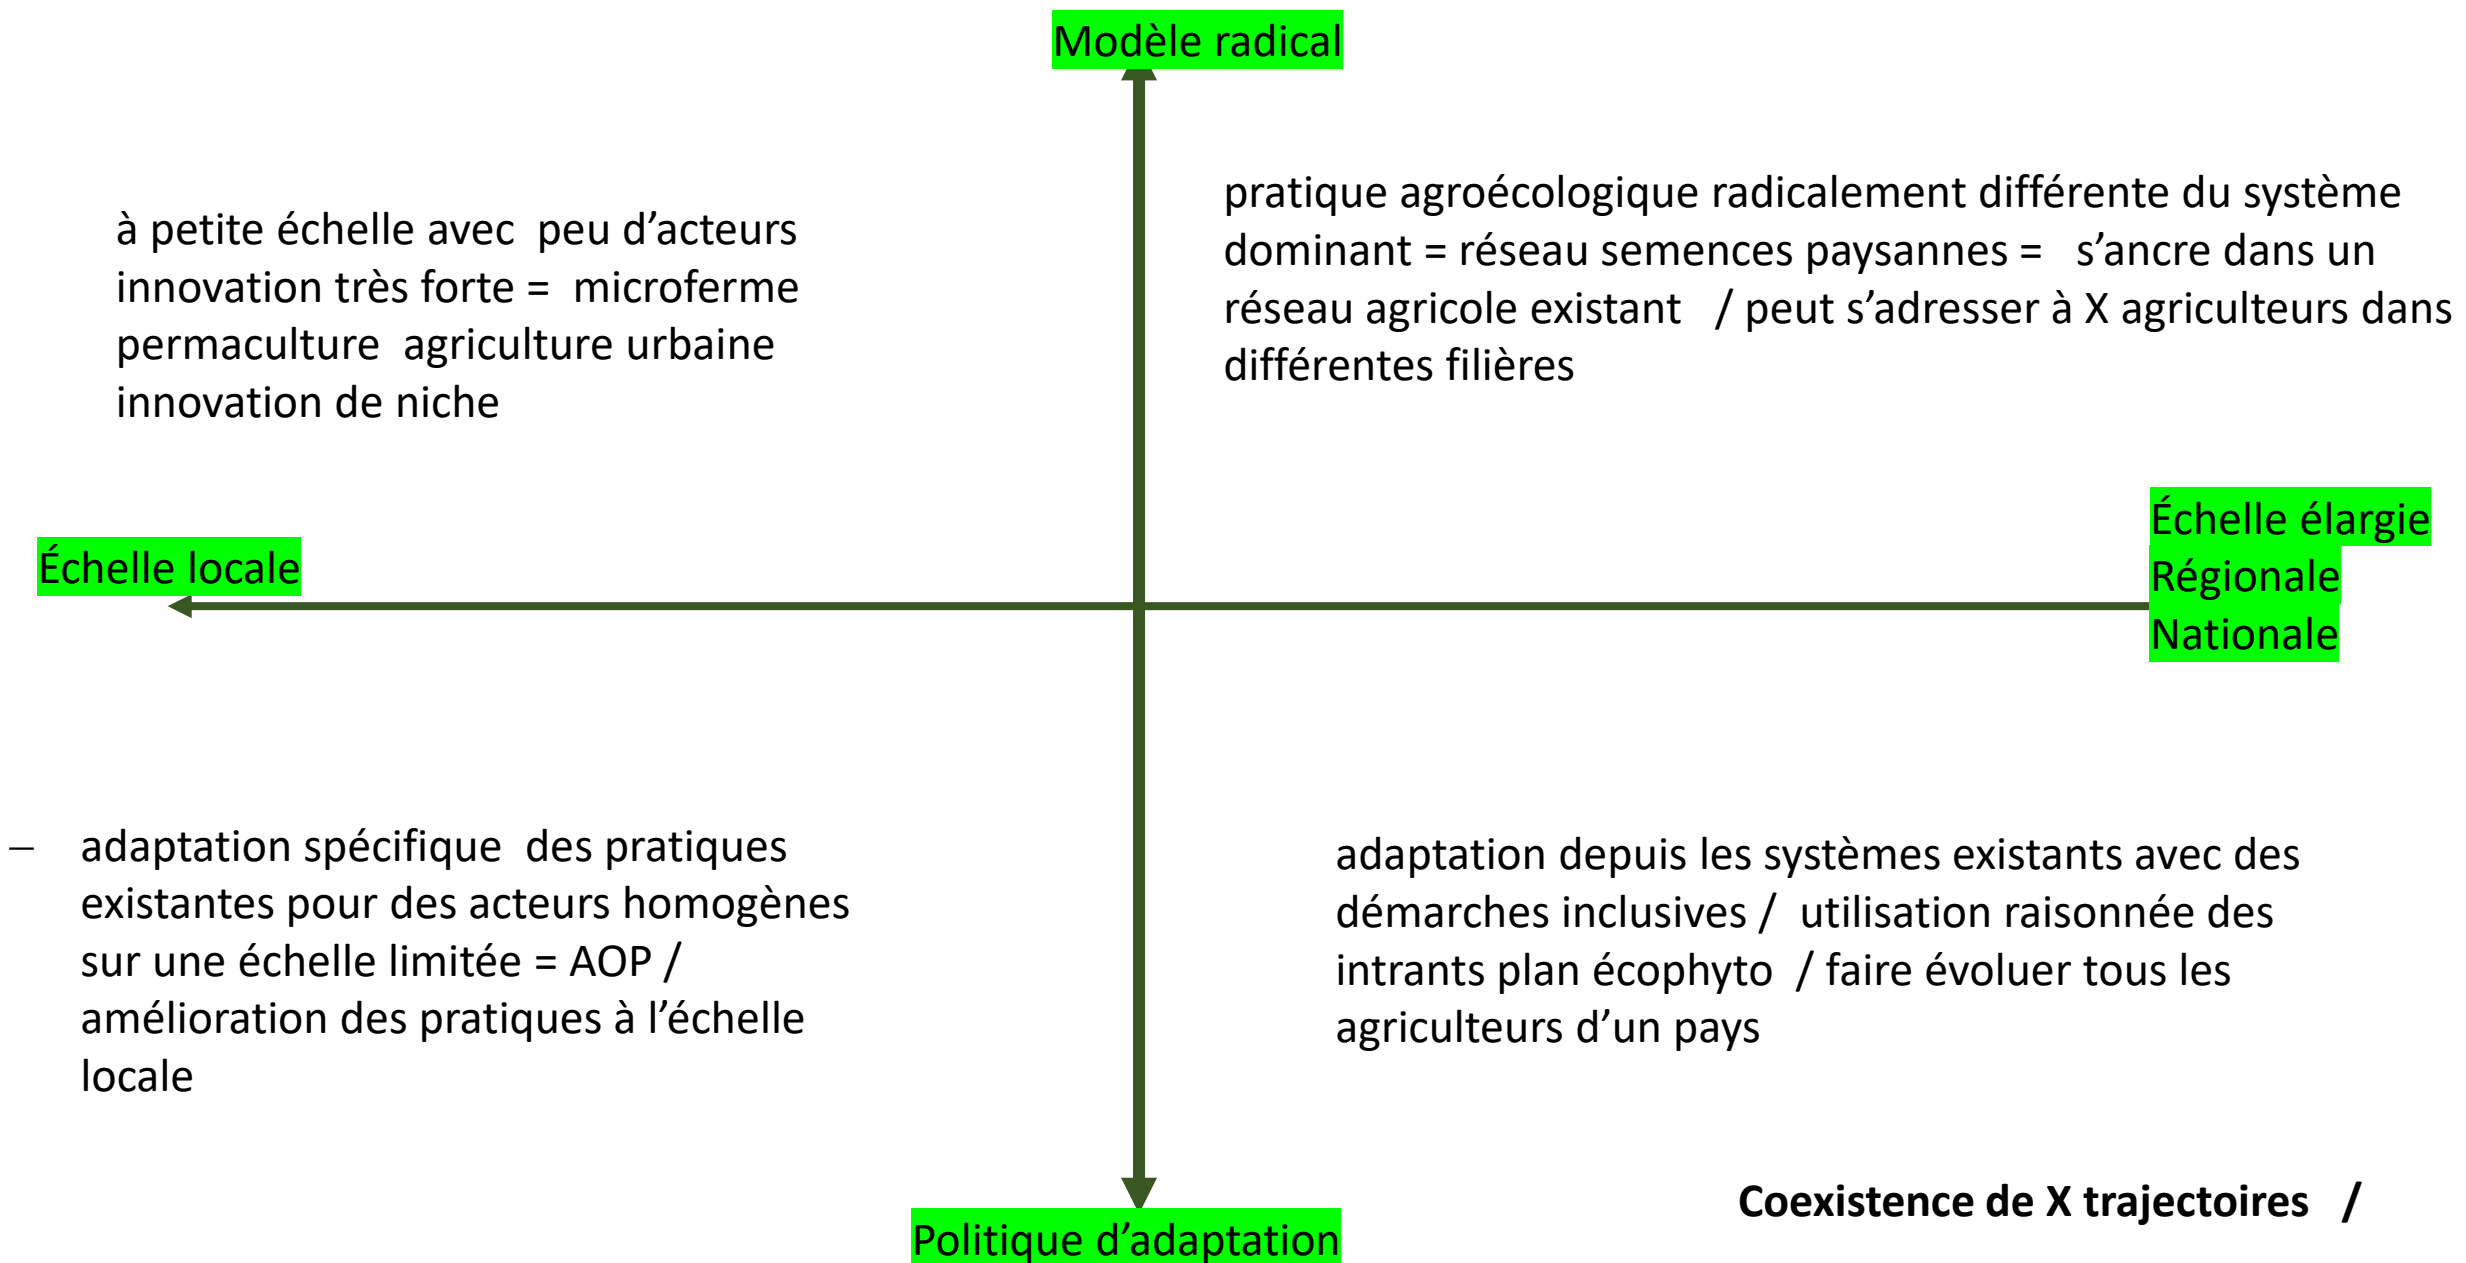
Modèle radical

à petite échelle avec peu d’acteurs innovation très forte = microferme permaculture agriculture urbaine innovation de niche

pratique agroécologique radicalement différente du système dominant = réseau semences paysannes = s’ancre dans un réseau agricole existant / peut s’adresser à X agriculteurs dans différentes filières

Échelle locale

Échelle élargie
Régionale
Nationale

– adaptation spécifique des pratiques existantes pour des acteurs homogènes sur une échelle limitée = AOP / amélioration des pratiques à l’échelle locale

adaptation depuis les systèmes existants avec des démarches inclusives / utilisation raisonnée des intrants plan écophyto / faire évoluer tous les agriculteurs d’un pays

Coexistence de X trajectoires /

Politique d’adaptation